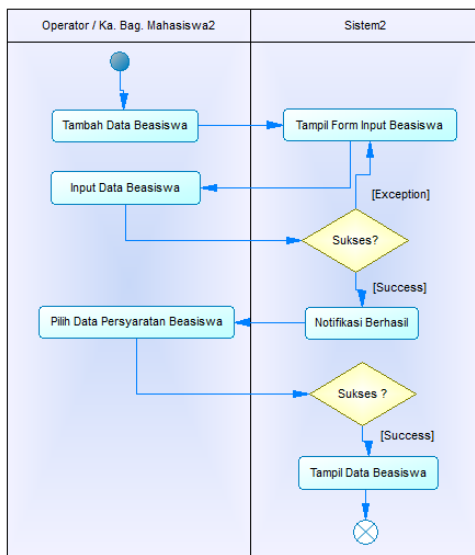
Operator / Ka. Bag. Mahasiswa2

Sistem2

Tambah Data Beasiswa

Tampil Form Input Beasiswa

Input Data Beasiswa

[Exception]

Sukses?

[Success]

Pilih Data Persyaratan Beasiswa

Notifikasi Berhasil

Sukses ?

[Success]

Tampil Data Beasiswa